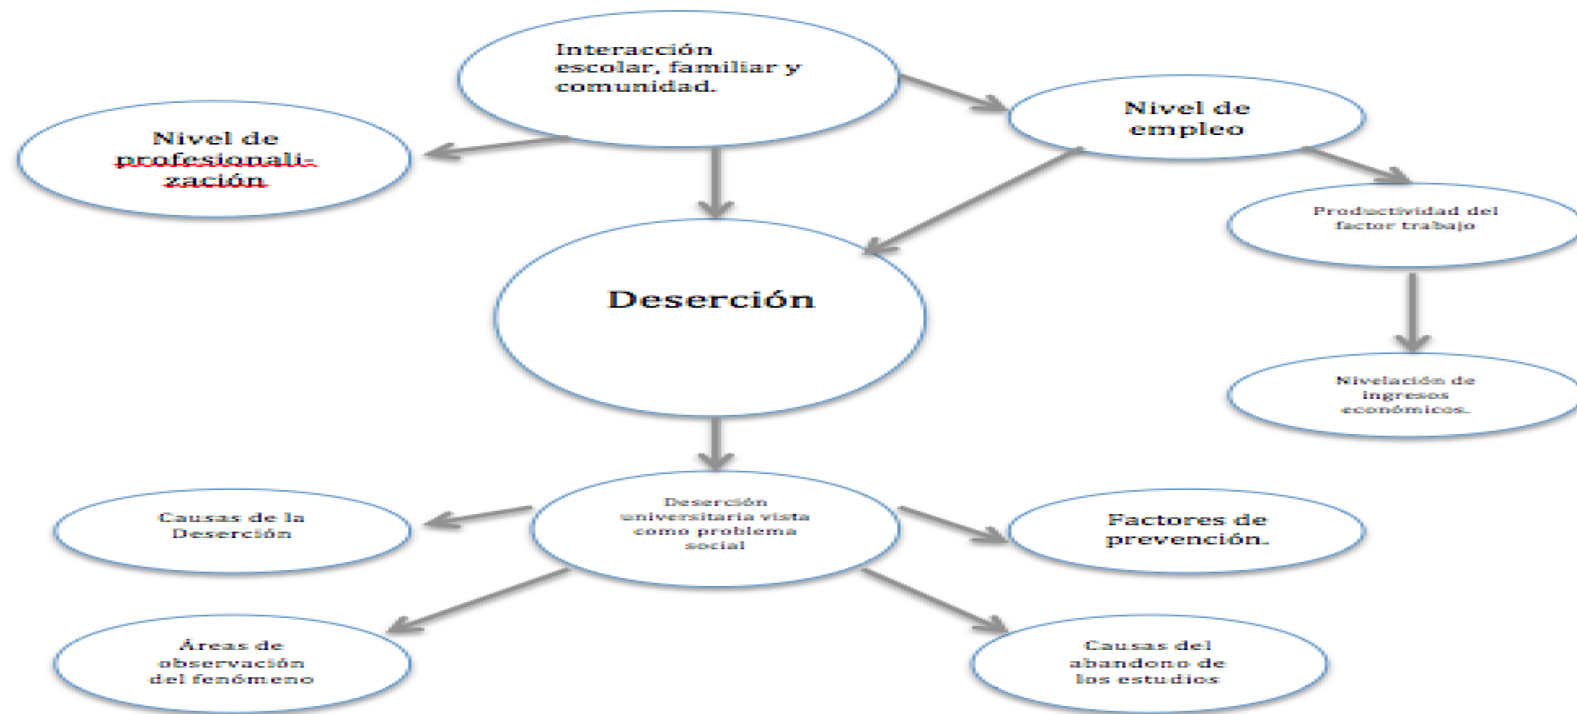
Interacción escolar, familiar y comunidad.

Nivel de profesionalización

Nivel de empleo

Productividad del factor trabajo

Deserción

Nivelación de ingresos económicos.

Causas de la Deserción

Deserción universitaria vista como problema social

Factores de prevención.

Áreas de observación del fenómeno

Causas del abandono de los estudios